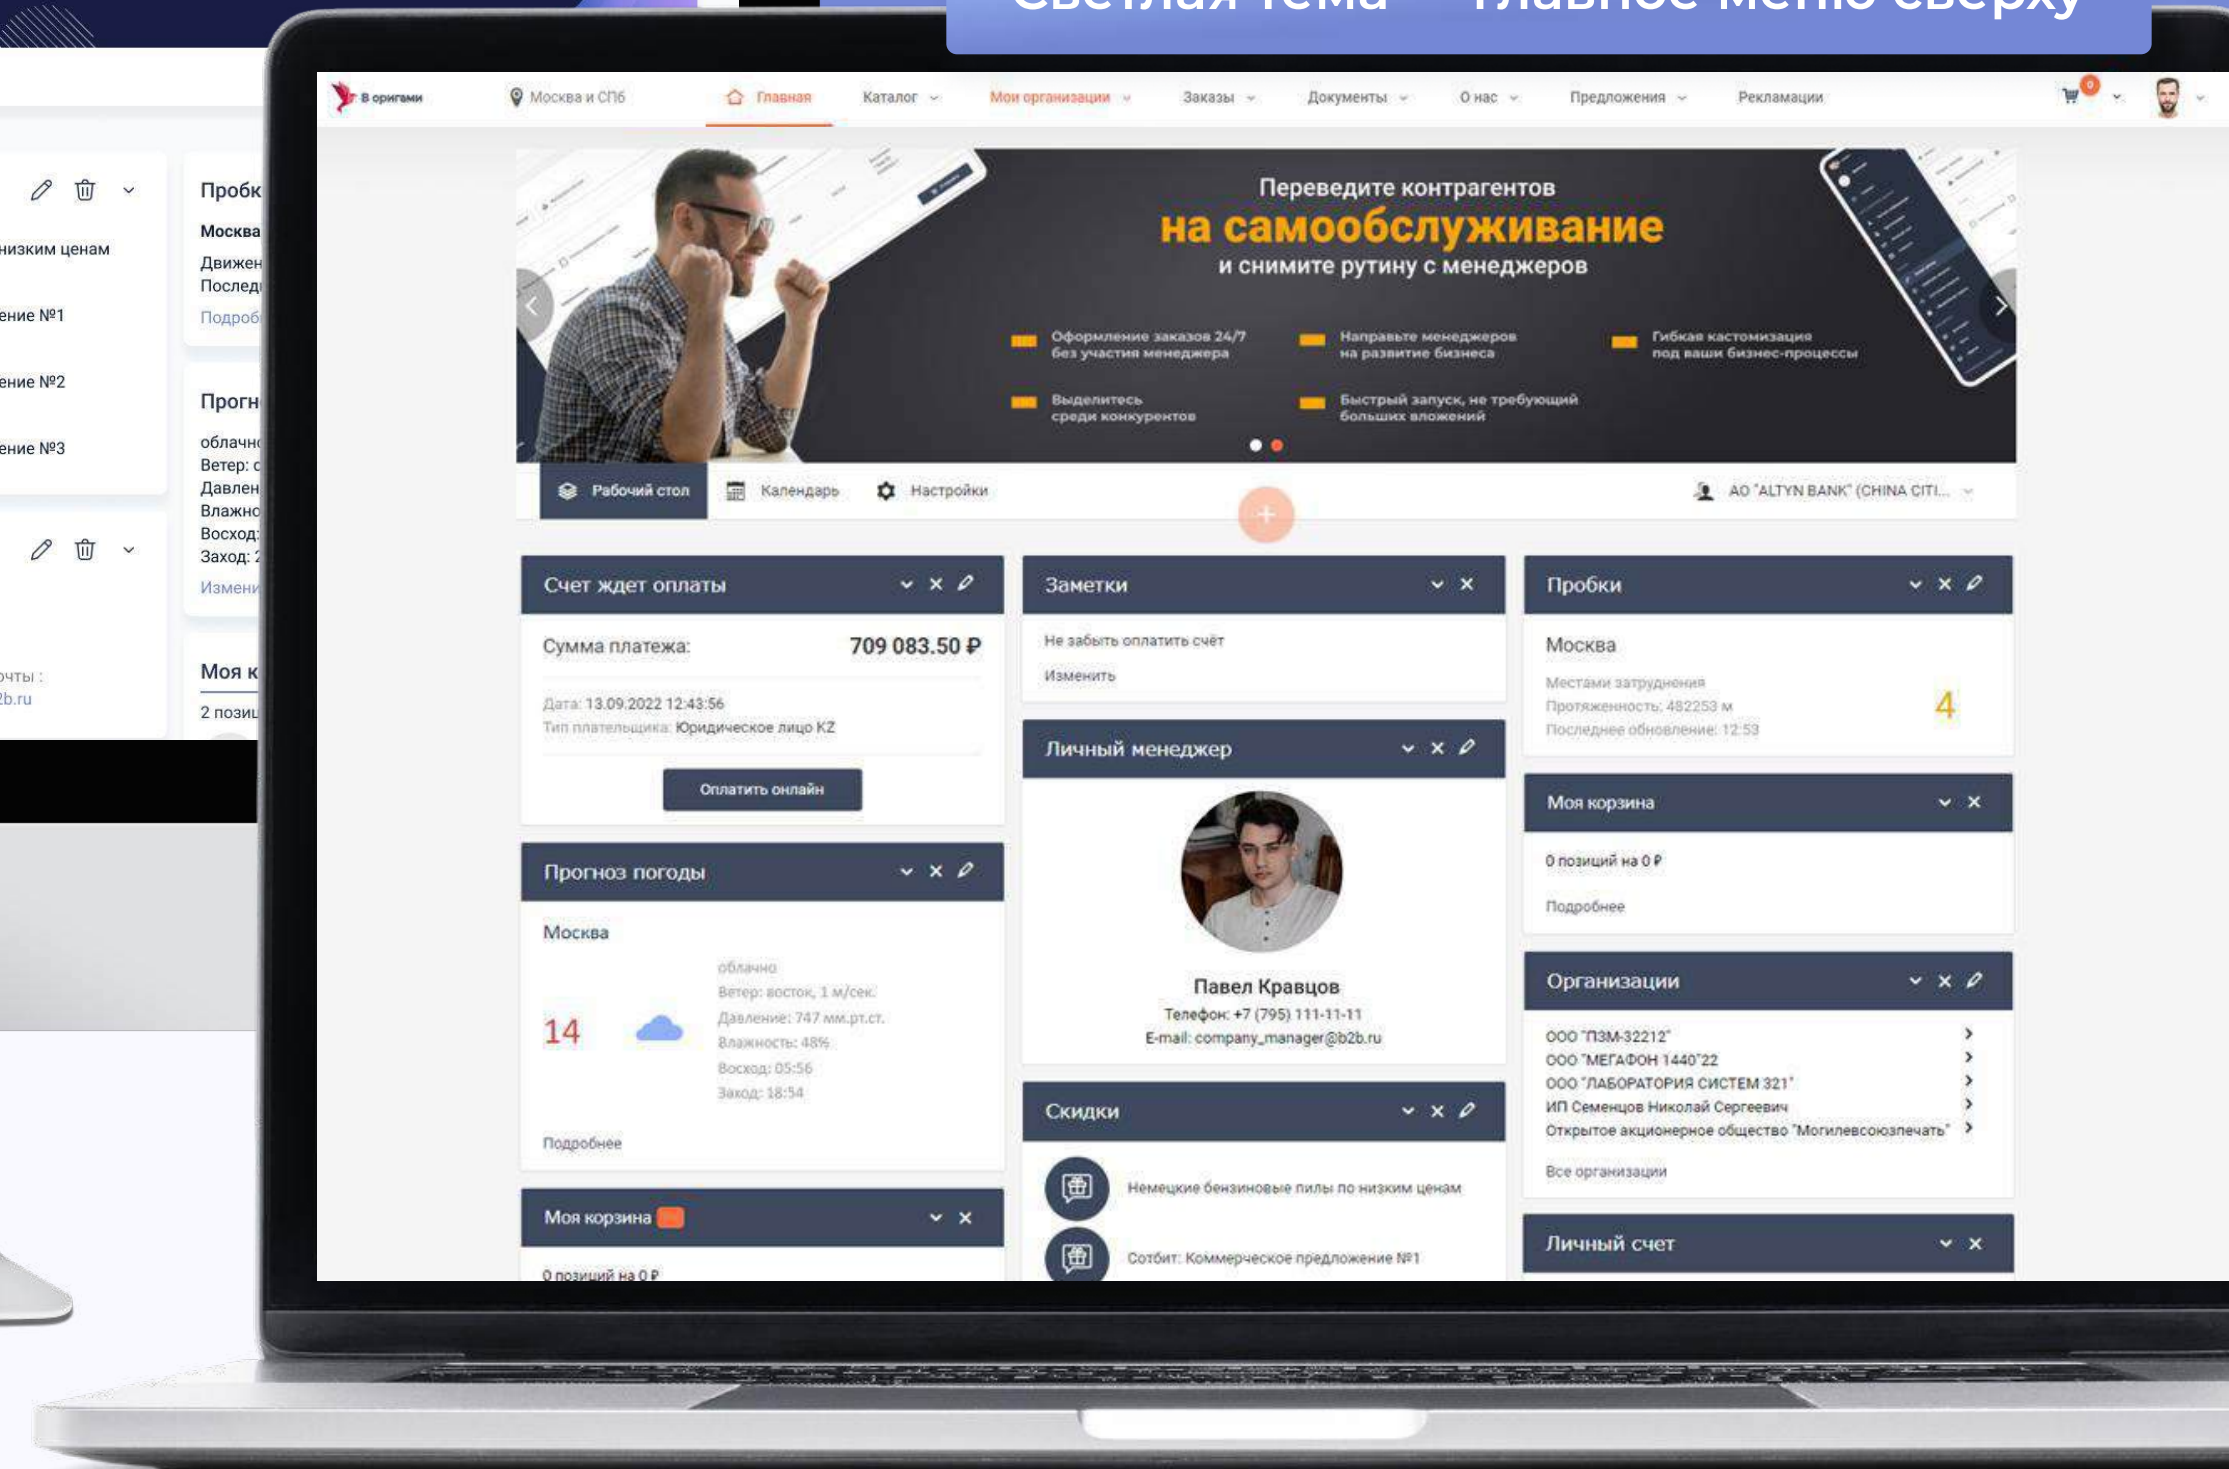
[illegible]

Пробк
Москва
Движен
Последі
Подробі

низким ценам
ение №1
ение №2
ение №3

Прогн
облачно
Ветер: с
Давлен
Влажно
Восход:
Заход: 1
Измени

очты :
2b.ru

Моя к
2 пози

В оригами
Москва и СПб
Главная
Каталог
Мои организации
Заказы
Документы
О нас
Предложения
Рекламации
0

Переведите контрагентов
на самообслуживание
и снимите рутину с менеджеров

Оформление заказов 24/7 без участия менеджера
Направьте менеджеров на развитие бизнеса
Гибкая кастомизация под ваши бизнес-процессы
Выделитесь среди конкурентов
Быстрый запуск, не требующий больших вложений

Рабочий стол
Календарь
Настройки
АО "ALTYN BANK" (CHINA CITI...

Счет ждет оплаты
Сумма платежа: 709 083.50 ₽
Дата: 13.09.2022 12:43:56
Тип плательщика: Юридическое лицо KZ
Оплатить онлайн

Прогноз погоды
Москва
14
облачно
Ветер: восток, 1 м/сек.
Давление: 747 мм.рт.ст.
Влажность: 48%
Восход: 05:56
Заход: 18:54
Подробнее

Моя корзина
0 позиций на 0 ₽

Заметки
Не забыть оплатить счёт
Изменить

Личный менеджер
Павел Кравцов
Телефон: +7 (795) 111-11-11
E-mail: company_manager@b2b.ru

Скидки
Немецкие бензиновые пилы по низким ценам
Сотбит: Коммерческое предложение №1

Пробки
Москва
Местами затруднения
Протяженность: 482253 м
Последнее обновление: 12:53
4

Моя корзина
0 позиций на 0 ₽
Подробнее

Организации
ООО "ПЗМ-32212"
ООО "МЕГАФОН 1440"22
ООО "ЛАБОРАТОРИЯ СИСТЕМ 321"
ИП Семенцов Николай Сергеевич
Открытое акционерное общество "Могилевсоюзпечать"
Все организации

Личный счет